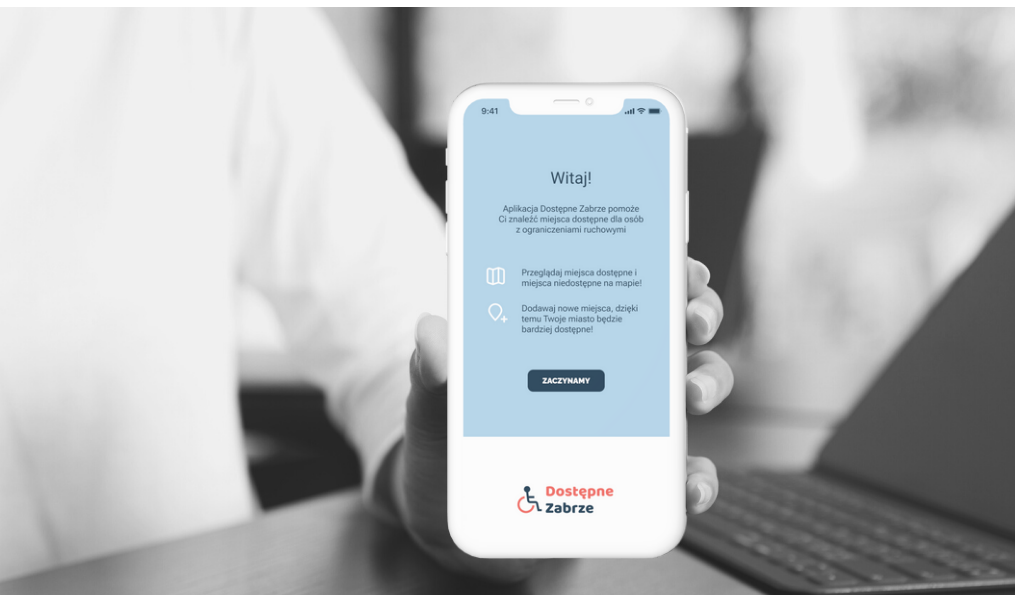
9:41

Witaj!

Aplikacja Dostępne Zabrze pomoże Ci znaleźć miejsca dostępne dla osób z ograniczeniami ruchowymi

Przeglądaj miejsca dostępne i miejsca niedostępne na mapie!

Dodawaj nowe miejsca, dzięki temu Twoje miasto będzie bardziej dostępne!

ZACZYNAMY

Dostępne Zabrze